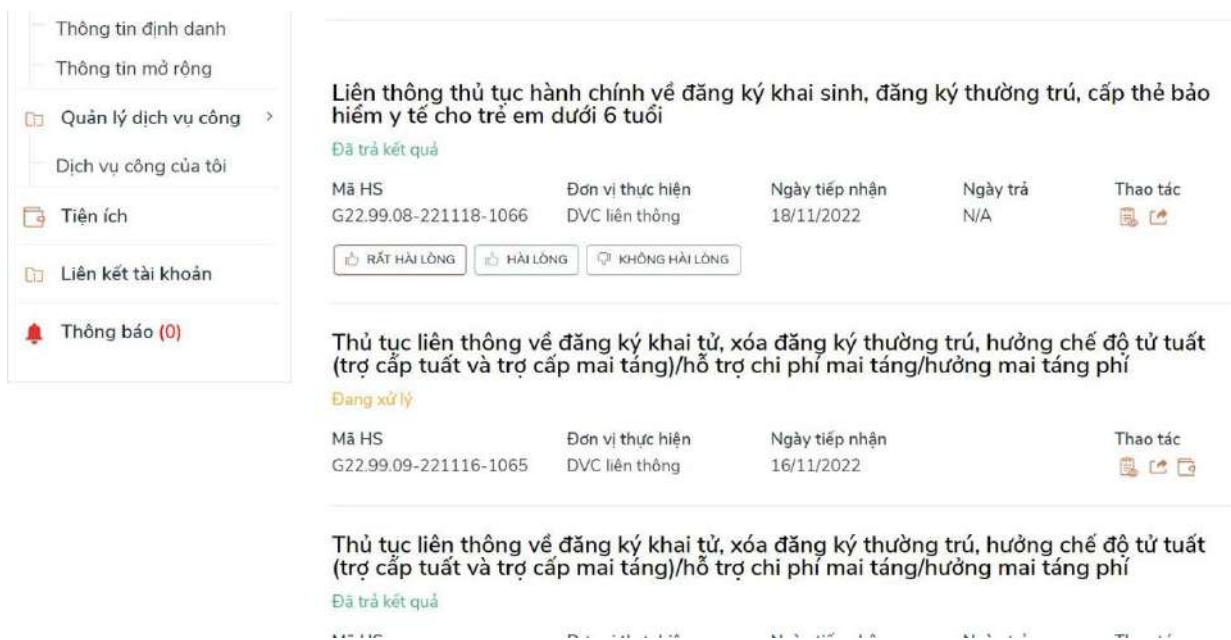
Thông tin định danh
Thông tin mở rộng
Quản lý dịch vụ công >
Dịch vụ công của tôi
Tiện ích
Liên kết tài khoản
Thông báo (0)

Liên thông thủ tục hành chính về đăng ký khai sinh, đăng ký thường trú, cấp thẻ bảo hiểm y tế cho trẻ em dưới 6 tuổi

Đã trả kết quả

| Mã HS | Đơn vị thực hiện | Ngày tiếp nhận | Ngày trả | Thao tác |
|---|---|---|---|---|
| G22.99.08-221118-1066 | DVC liên thông | 18/11/2022 | N/A | |

RẤT HÀI LÒNG HÀI LÒNG KHÔNG HÀI LÒNG

Thủ tục liên thông về đăng ký khai tử, xóa đăng ký thường trú, hưởng chế độ tử tuất (trợ cấp tuất và trợ cấp mai táng)/hỗ trợ chi phí mai táng/hưởng mai táng phí

Đang xử lý

| Mã HS | Đơn vị thực hiện | Ngày tiếp nhận | Thao tác |
|---|---|---|---|
| G22.99.09-221116-1065 | DVC liên thông | 16/11/2022 | |

Thủ tục liên thông về đăng ký khai tử, xóa đăng ký thường trú, hưởng chế độ tử tuất (trợ cấp tuất và trợ cấp mai táng)/hỗ trợ chi phí mai táng/hưởng mai táng phí

Đã trả kết quả

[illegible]